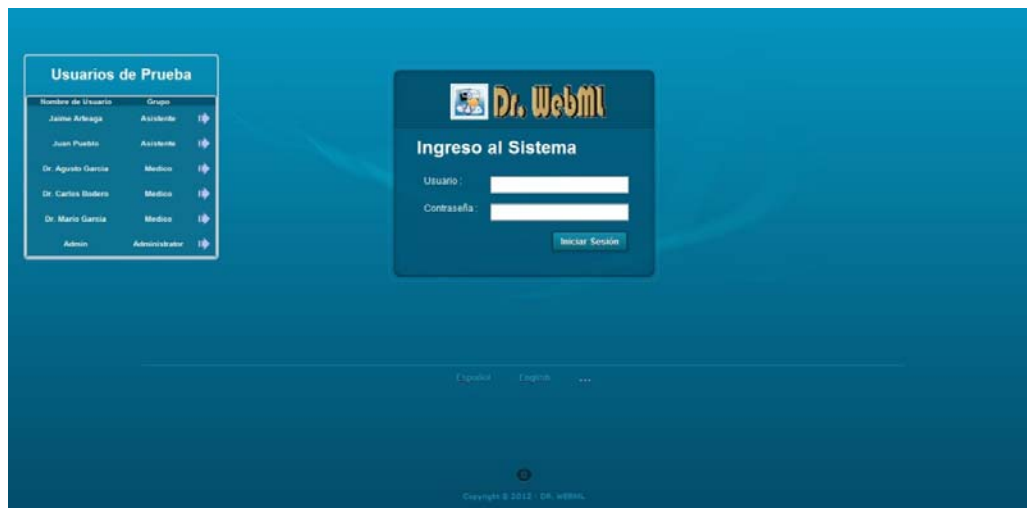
Usuarios de Prueba

| Nombre de Usuario | Grupo |
|---|---|
| Jaime Arteaga | Asistente |
| Juan Pueblo | Asistente |
| Dr. Agusto Garcia | Medico |
| Dr. Carlos Bodero | Medico |
| Dr. Mario Garcia | Medico |
| Admin | Administrator |

Dr. WebML

Ingreso al Sistema

Usuario :

Contraseña :

Iniciar Sesión

Español English ...

Copyright © 2012 - DR. WEBML